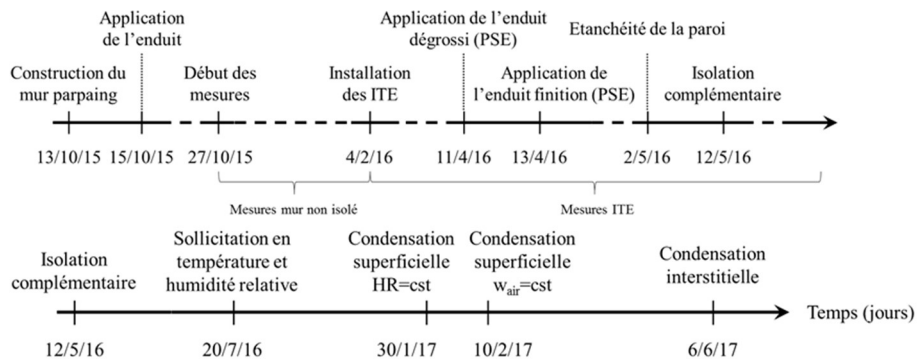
Application de l'enduit

Application de l'enduit dégrossi (PSE)

Etanchéité de la paroi

Construction du mur parpaing

Début des mesures

Installation des ITE

Application de l'enduit finition (PSE)

Isolation complémentaire

13/10/15 15/10/15 27/10/15 4/2/16 11/4/16 13/4/16 2/5/16 12/5/16

Mesures mur non isolé

Mesures ITE

Isolation complémentaire

Sollicitation en température et humidité relative

Condensation superficielle HR=cst

Condensation superficielle $w_{air}$=cst

Condensation interstitielle

Temps (jours)

12/5/16 20/7/16 30/1/17 10/2/17 6/6/17